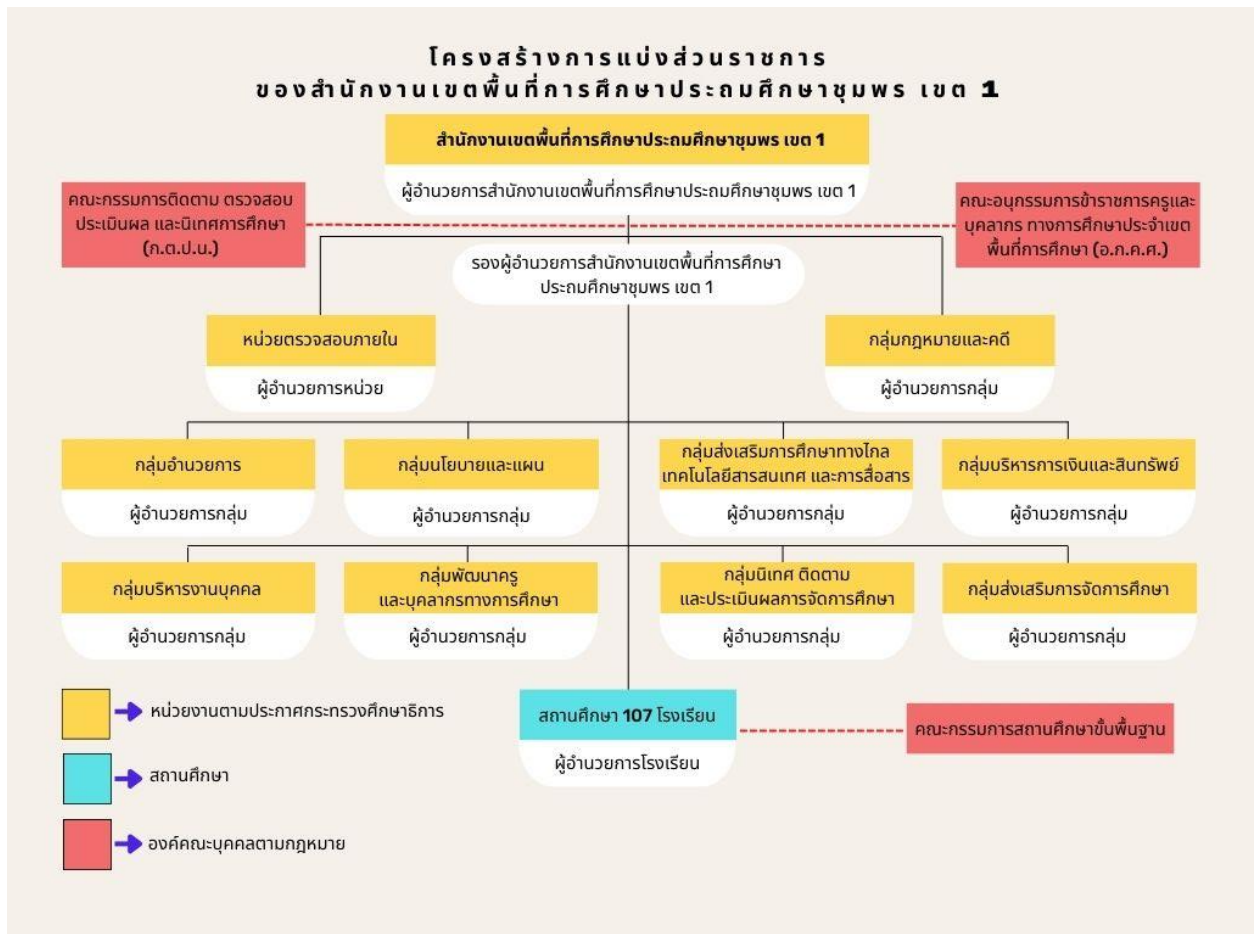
โครงสร้างการแบ่งส่วนราชการ
ของสำนักงานเขตพื้นที่การศึกษาประถมศึกษาชุมพร เขต 1

สำนักงานเขตพื้นที่การศึกษาประถมศึกษาชุมพร เขต 1

ผู้อำนวยการสำนักงานเขตพื้นที่การศึกษาประถมศึกษาชุมพร เขต 1

คณะกรรมการติดตาม ตรวจสอบ ประเมินผล และนิเทศการศึกษา (ก.ต.ป.น.)

คณะอนุกรรมการข้าราชการครูและบุคลากร ทางการศึกษาประจำเขตพื้นที่การศึกษา (อ.ก.ค.ศ.)

รองผู้อำนวยการสำนักงานเขตพื้นที่การศึกษาประถมศึกษาชุมพร เขต 1

หน่วยตรวจสอบภายใน

ผู้อำนวยการหน่วย

กลุ่มกฎหมายและคดี

ผู้อำนวยการกลุ่ม

กลุ่มอำนวยการ

ผู้อำนวยการกลุ่ม

กลุ่มนโยบายและแผน

ผู้อำนวยการกลุ่ม

กลุ่มส่งเสริมการศึกษาทางไกล เทคโนโลยีสารสนเทศ และการสื่อสาร

ผู้อำนวยการกลุ่ม

กลุ่มบริหารการเงินและสินทรัพย์

ผู้อำนวยการกลุ่ม

กลุ่มบริหารงานบุคคล

ผู้อำนวยการกลุ่ม

กลุ่มพัฒนาครู และบุคลากรทางการศึกษา

ผู้อำนวยการกลุ่ม

กลุ่มนิเทศ ติดตาม และประเมินผลการจัดการศึกษา

ผู้อำนวยการกลุ่ม

กลุ่มส่งเสริมการจัดการศึกษา

ผู้อำนวยการกลุ่ม

หน่วยงานตามประกาศกระทรวงศึกษาธิการ

สถานศึกษา

องค์คณะบุคคลตามกฎหมาย

สถานศึกษา 107 โรงเรียน

ผู้อำนวยการโรงเรียน

คณะกรรมการสถานศึกษาขั้นพื้นฐาน